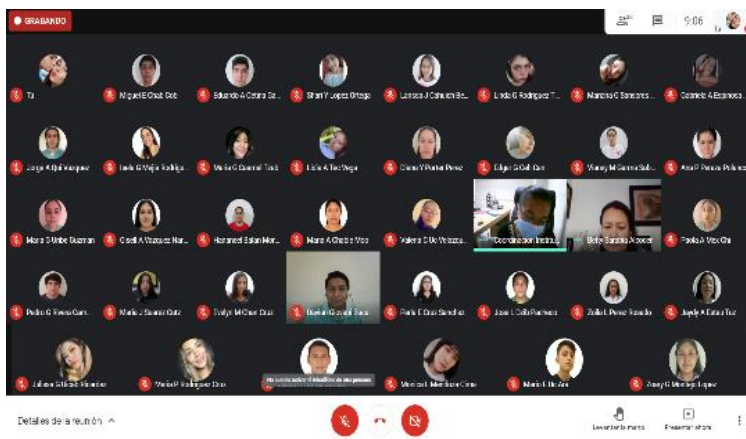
GRABANDO

9:06

Tú

Miguel E Chab Dob

Eduardo A Cetina Ca...

Shari Y Lopez Ortega

Larissa J Cahuich Be...

Linda G Rodriguez T...

Mariana C Samones...

Gabriela A Espinosa...

Jorge A Quilvarquez

Ixela G Mejia Rodrig...

Maria G Canmal Tzab

Lidia A Tec Vega

Diana Y Puch Perez

Edgar S Gil Can

Wendy M Garma Sab...

Ana P Pereira Poline...

Maria G Uribe Guzman

Giselle A Vazquez Nar...

Humanael Balan Mar...

Maria A Chable Moo

Valeria D Uc Velazqu...

Coordinación Institu...

Betty Barbosa Alcocer

Paola A Mex Chi

Pedro G Rivera Cam...

Maria J Suarez Cutz

Evelyn M Chan Cruz

Daniel Gurrola Baez

Paris E Diaz Sanchez

Jose L Celis Ramirez

Zulia L Perez Acosta

Jayde A Estrella Tuz

Julissa G Rosado Medina

Maria P Rodriguez Cruz

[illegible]

Monica L Mendoza Cime

Mario L Uc Ake

Aracy G Manrique Lopez

Detalles de la reunión

Levantar la mano

Presentar ahora